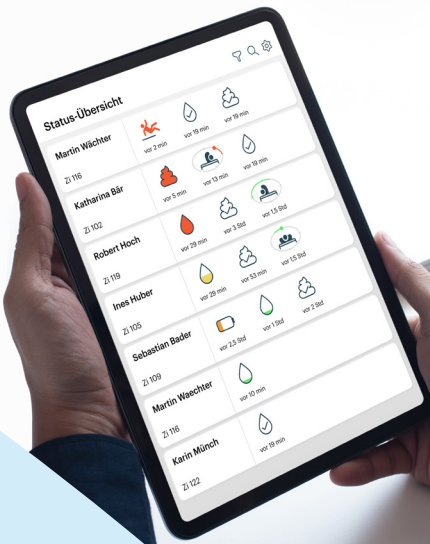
Status-Übersicht

Martin Wächter
Zi 116
vor 2 min
vor 19 min
vor 19 min

Katharina Bär
Zi 102
vor 5 min
vor 13 min
vor 19 min

Robert Hoch
Zi 119
vor 29 min
vor 3 Std
vor 1,5 Std

Ines Huber
Zi 105
vor 29 min
vor 53 min
vor 1,5 Std

Sebastian Bader
Zi 109
vor 2,5 Std
vor 1 Std
vor 2 Std

Martin Waechter
Zi 116
vor 10 min

Karin Münch
Zi 122
vor 18 min